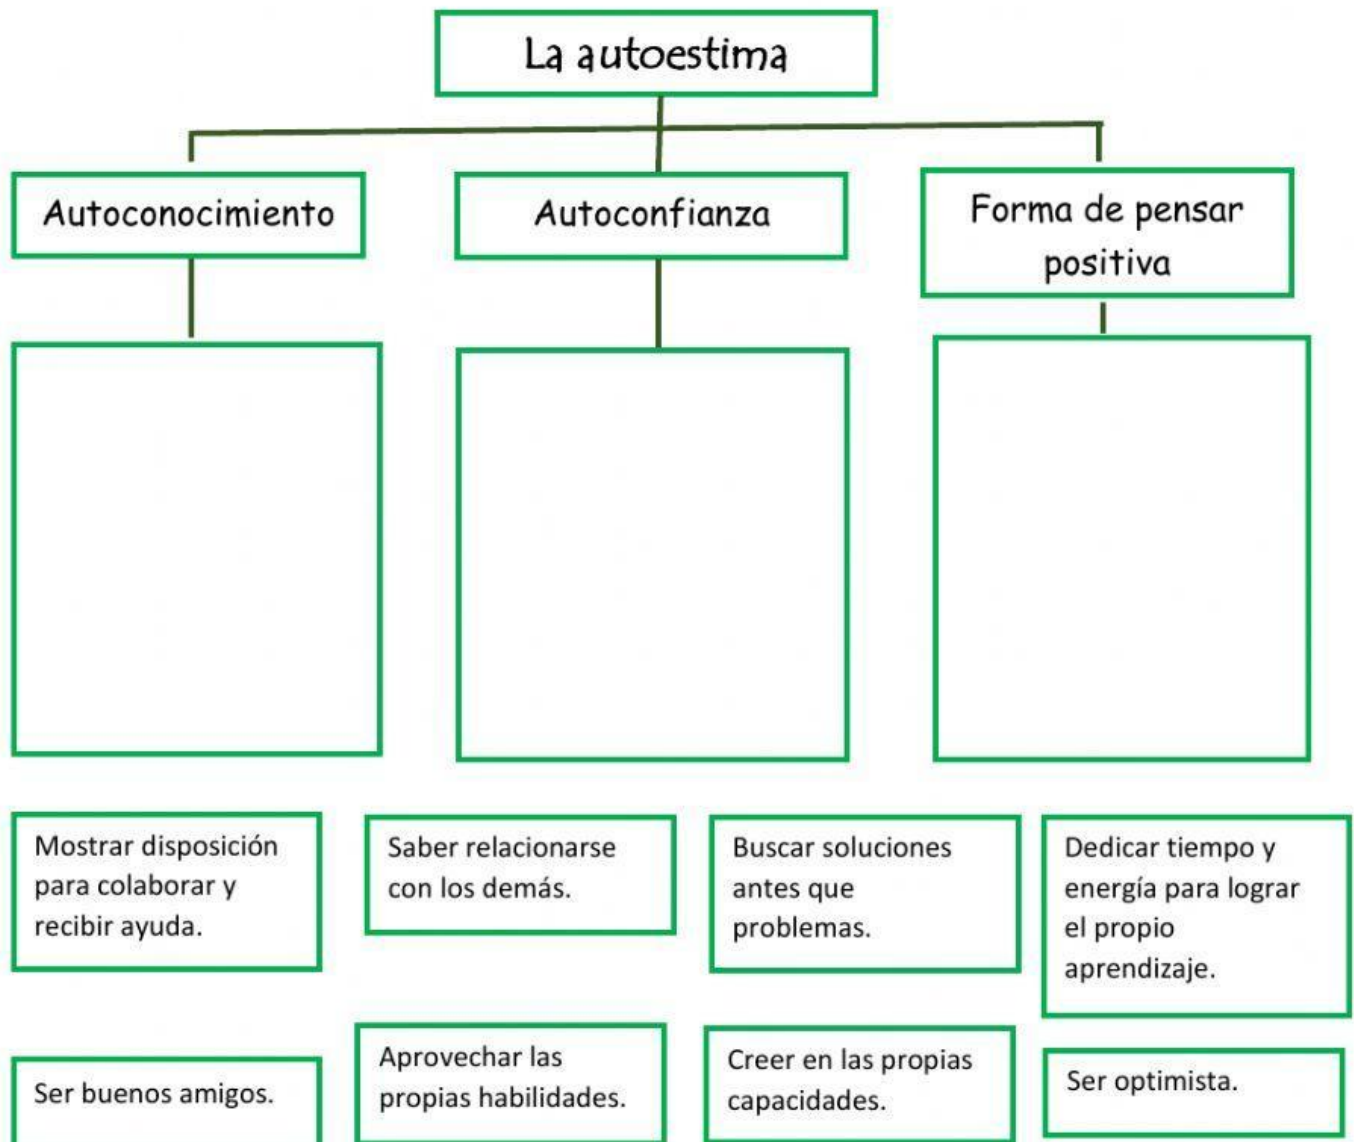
La autoestima

Autoconocimiento

Autoconfianza

Forma de pensar positiva

Mostrar disposición para colaborar y recibir ayuda.

Saber relacionarse con los demás.

Buscar soluciones antes que problemas.

Dedicar tiempo y energía para lograr el propio aprendizaje.

Ser buenos amigos.

Aprovechar las propias habilidades.

Creer en las propias capacidades.

Ser optimista.